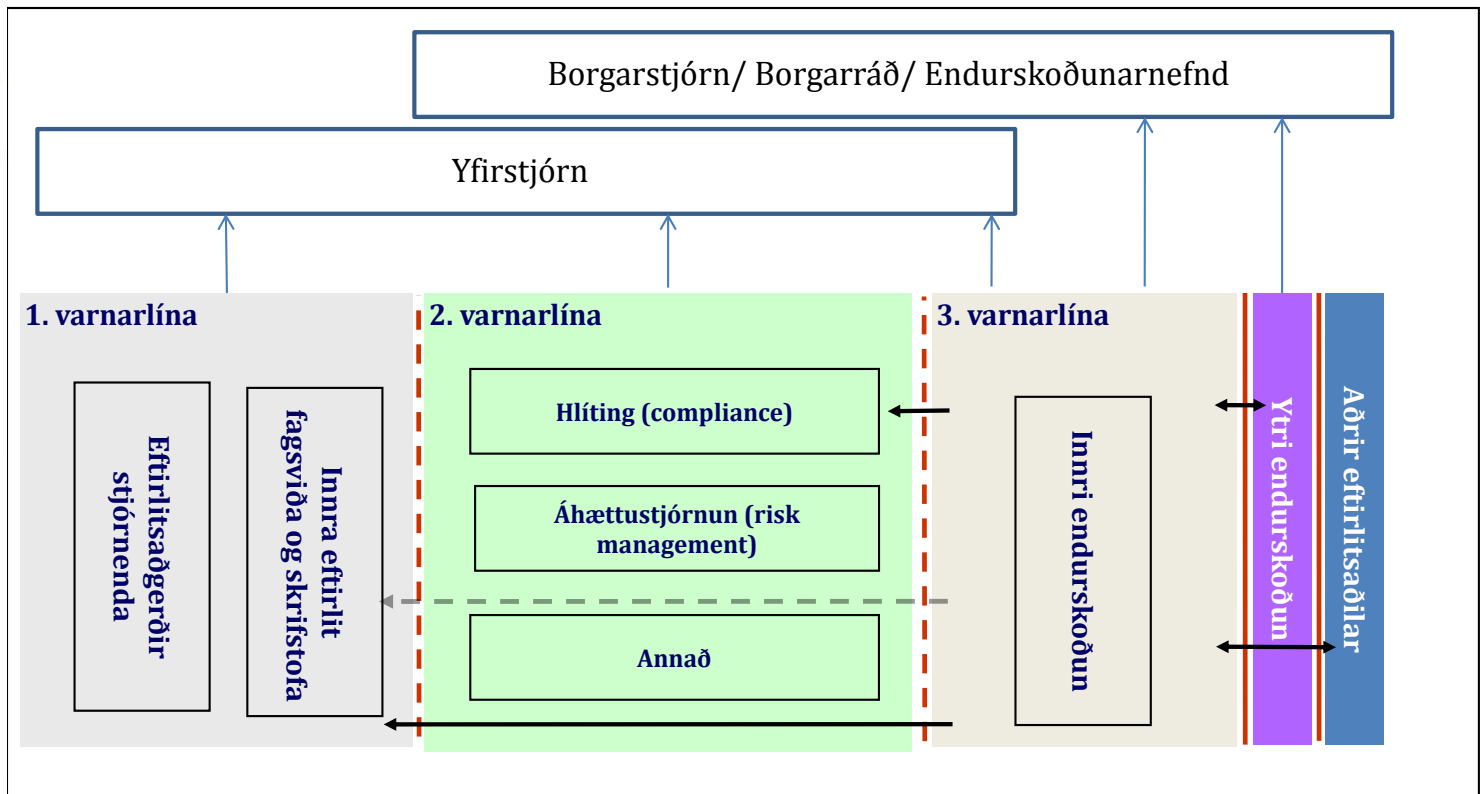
Borgarstjórn/ Borgarráð/ Endurskoðunarnefnd

Yfirstjórn

1. varnarlína

Eftirlitsaðgerðir stjórnenda

Innra eftirlit fagsviða og skrifstofa

2. varnarlína

Hlíting (compliance)

Áhættustjórnun (risk management)

Annað

3. varnarlína

Innri endurskoðun

Ytri endurskoðun

Aðrir eftirlitsaðilar